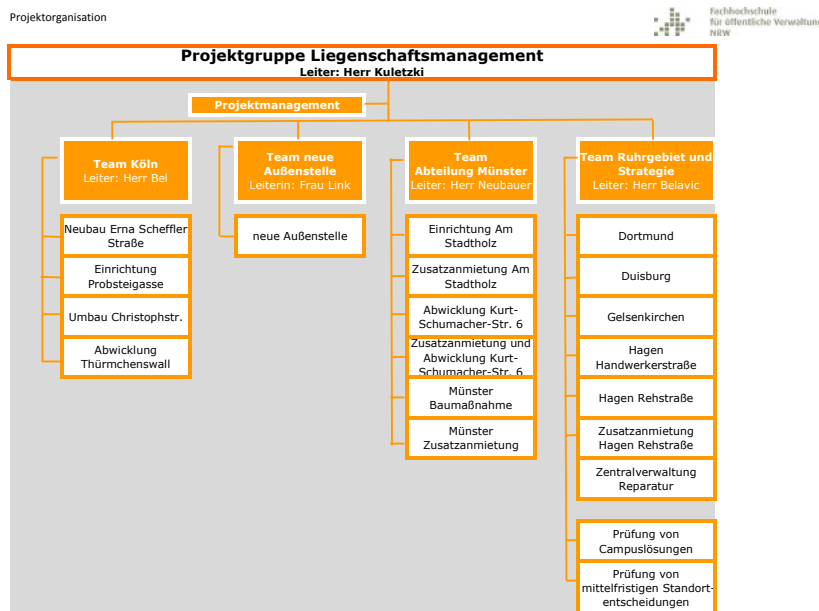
Projektorganisation

Fachhochschule
für öffentliche Verwaltung
NRW

Projektgruppe Liegenschaftsmanagement
Leiter: Herr Kuletzki

Projektmanagement

Team Köln
Leiter: Herr Bel

Neubau Erna Scheffler Straße

Einrichtung Probsteigasse

Umbau Christophstr.

Abwicklung Thürmchenswall

Team neue Außenstelle
Leiterin: Frau Link

neue Außenstelle

Team Abteilung Münster
Leiter: Herr Neubauer

Einrichtung Am Stadtholz

Zusatzanmietung Am Stadtholz

Abwicklung Kurt-Schumacher-Str. 6

Zusatzanmietung und Abwicklung Kurt-Schumacher-Str. 6

Münster Baumaßnahme

Münster Zusatzanmietung

Team Ruhrgebiet und Strategie
Leiter: Herr Belavic

Dortmund

Duisburg

Gelsenkirchen

Hagen Handwerkerstraße

Hagen Rehstraße

Zusatzanmietung Hagen Rehstraße

Zentralverwaltung Reparatur

Prüfung von Campuslösungen

Prüfung von mittelfristigen Standortentscheidungen